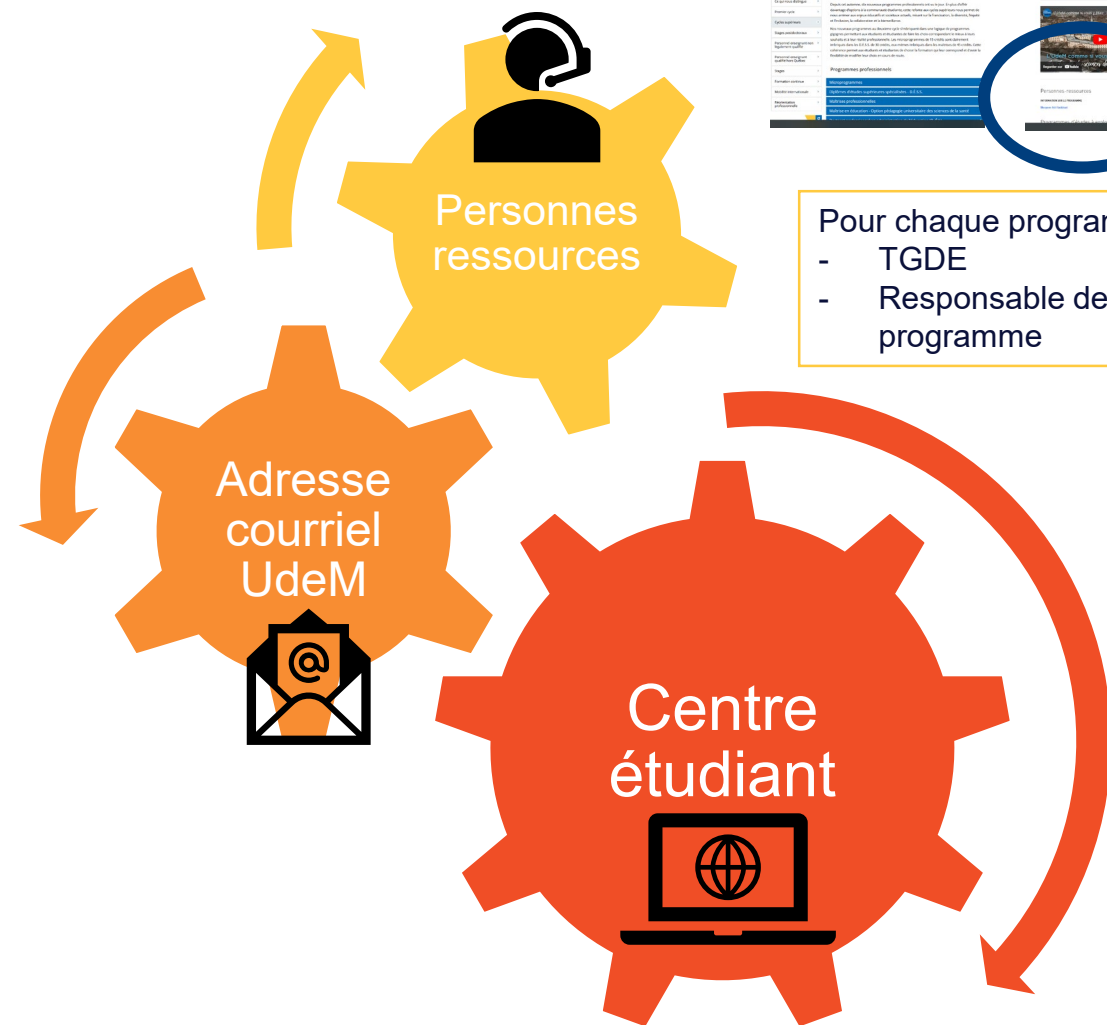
Personnes ressources

Pour chaque program
- TGDE
- Responsable de programme

Adresse courriel UdeM

Centre étudiant

Programmes professionnels

Microprogrammes

Maîtrises professionnelles

Personnes ressources